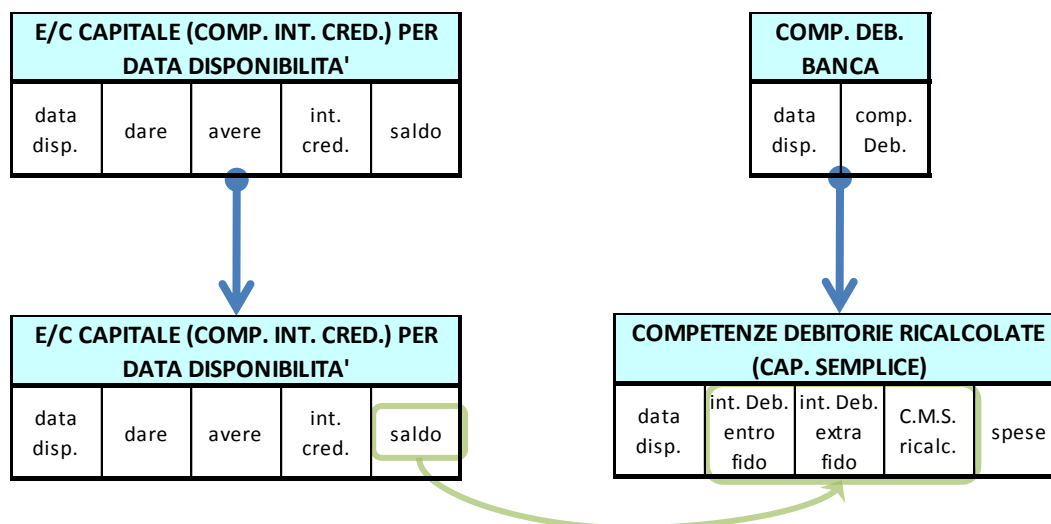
| E/C CAPITALE (COMP. INT. CRED.) PER DATA DISPONIBILITA' | | | | |
|---|---|---|---|---|
| data disp. | dare | avere | int. cred. | saldo |

| COMP. DEB. BANCA | |
|---|---|
| data disp. | comp. Deb. |

| E/C CAPITALE (COMP. INT. CRED.) PER DATA DISPONIBILITA' | | | | |
|---|---|---|---|---|
| data disp. | dare | avere | int. cred. | saldo |

| COMPETENZE DEBITORIE RICALCOLATE (CAP. SEMPLICE) | | | | |
|---|---|---|---|---|
| data disp. | int. Deb. entro fido | int. Deb. extra fido | C.M.S. ricalc. | spese |